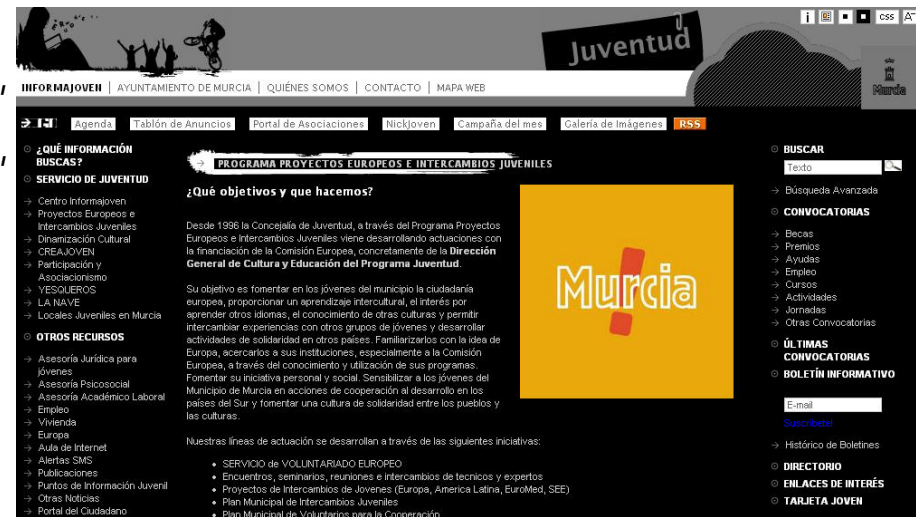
i css A

Juventud

Murcia

INFORMAJOVEN | AYUNTAMIENTO DE MURCIA | QUIÉNES SOMOS | CONTACTO | MAPA WEB

Agenda | Tablón de Anuncios | Portal de Asociaciones | NickJoven | Campaña del mes | Galería de Imágenes | RSS

¿QUÉ INFORMACIÓN BUSCAS?
SERVICIO DE JUVENTUD
Centro Informajoven
Proyectos Europeos e Intercambios Juveniles
Dinamización Cultural
CREAJOVEN
Participación y Asociacionismo
YESQUEROS
LA NAVE
Locales Juveniles en Murcia
OTROS RECURSOS
Asesoría Jurídica para jóvenes
Asesoría Psicosocial
Asesoría Académico Laboral
Empleo
Vivienda
Europa
Aula de Internet
Alertas SMS
Publicaciones
Puntos de Información Juvenil
Otras Noticias
Portal del Ciudadano

PROGRAMA PROYECTOS EUROPEOS E INTERCAMBIOS JUVENILES

¿Qué objetivos y que hacemos?

Desde 1996 la Concejalía de Juventud, a través del Programa Proyectos Europeos e Intercambios Juveniles viene desarrollando actuaciones con la financiación de la Comisión Europea, concretamente de la Dirección General de Cultura y Educación del Programa Juventud.

Su objetivo es fomentar en los jóvenes del municipio la ciudadanía europea, proporcionar un aprendizaje intercultural, el interés por aprender otros idiomas, el conocimiento de otras culturas y permitir intercambiar experiencias con otros grupos de jóvenes y desarrollar actividades de solidaridad en otros países. Familiarizarlos con la idea de Europa, acercarlos a sus instituciones, especialmente a la Comisión Europea, a través del conocimiento y utilización de sus programas. Fomentar su iniciativa personal y social. Sensibilizar a los jóvenes del Municipio de Murcia en acciones de cooperación al desarrollo en los países del Sur y fomentar una cultura de solidaridad entre los pueblos y las culturas.

Murcia

Nuestras líneas de actuación se desarrollan a través de las siguientes iniciativas:

• SERVICIO de VOLUNTARIADO EUROPEO
• Encuentros, seminarios, reuniones e intercambios de tecnicos y expertos
• Proyectos de Intercambios de Jovenes (Europa, America Latina, EuroMed, SEE)
• Plan Municipal de Intercambios Juveniles
• Plan Municipal de Voluntarios para la Cooperación

BUSCAR
Texto
Búsqueda Avanzada
CONVOCATORIAS
Becas
Premios
Ayudas
Empleo
Cursos
Actividades
Jornadas
Otras Convocatorias
ÚLTIMAS CONVOCATORIAS
BOLETÍN INFORMATIVO
E-mail
Suscribete!
Histórico de Boletines
DIRECTORIO
ENLACES DE INTERÉS
TARJETA JOVEN